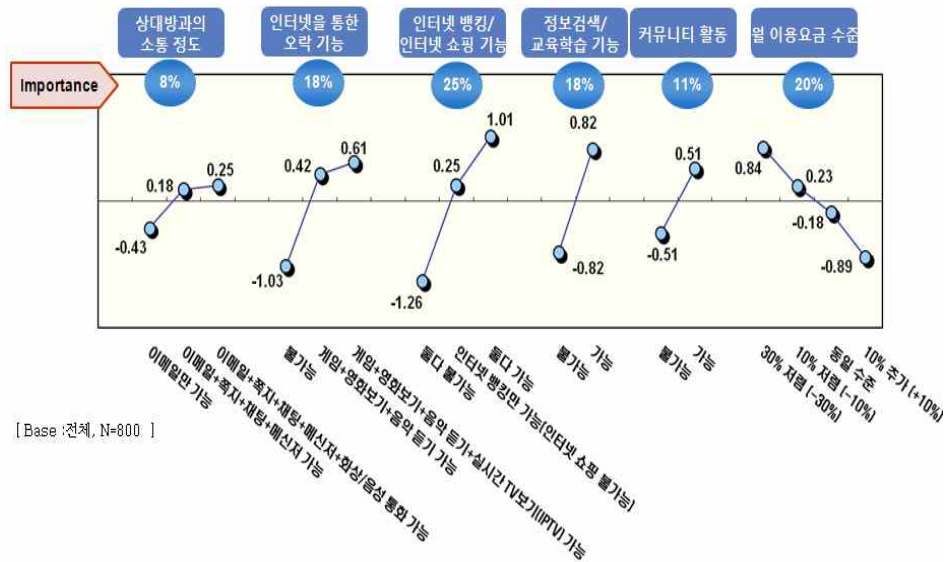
상대방과의 소통 정도
인터넷을 통한 오락 기능
인터넷 뱅킹/ 인터넷 쇼핑 기능
정보검색/ 교육학습 기능
커뮤니티 활동
월 이용요금 수준

Importance
8%
18%
25%
18%
11%
20%

-0.43
0.18
0.25
-1.03
0.42
0.61
-1.26
0.25
1.01
-0.82
0.82
-0.51
0.51
0.84
0.23
-0.18
-0.89

이메일만 가능
이메일+쪽지+채팅+메신저 가능
이메일+쪽지+채팅+메신저+화상/음성 통화 가능
불가능
게임+영화보기+음악 듣기 가능
게임+영화보기+음악 듣기+실시간 TV보기(IPTV) 가능
둘다 불가능
인터넷 뱅킹만 가능(인터넷 쇼핑 불가능)
둘다 가능
불가능
가능
불가능
가능
30% 저렴 (-30%)
10% 저렴 (-10%)
동일 수준
10% 추가 (+10%)

[ Base :전체, N=800 ]